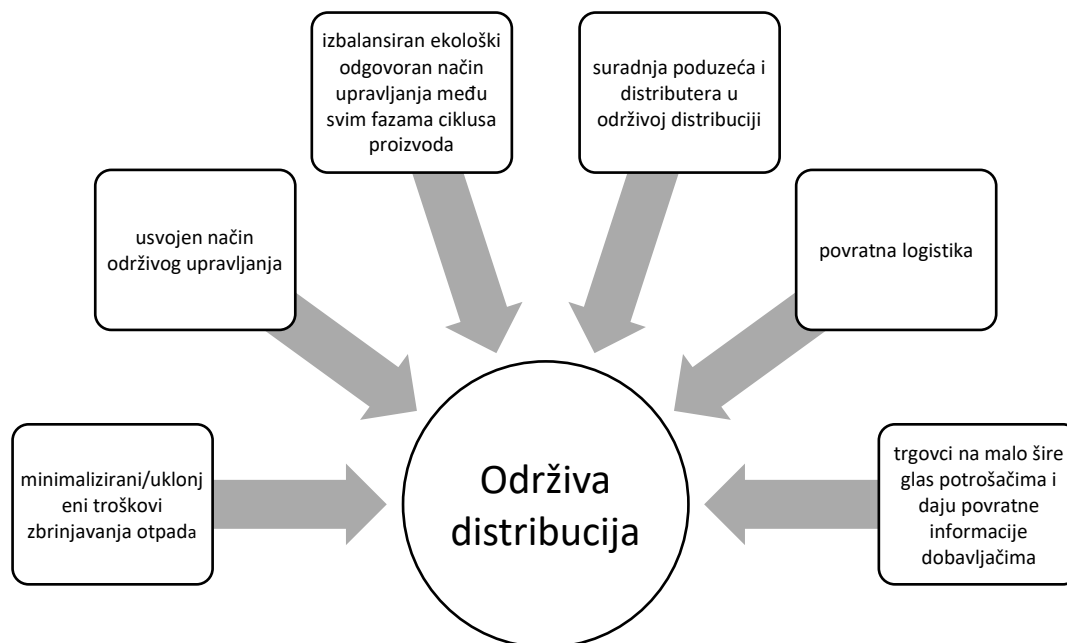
izbalansiran ekološki odgovoran način upravljanja među svim fazama ciklusa proizvoda

suradnja poduzeća i distributera u održivoj distribuciji

usvojen način održivog upravljanja

povratna logistika

minimalizirani/uklonjeni troškovi zbrinjavanja otpada

Održiva distribucija

trgovci na malo šire glas potrošačima i daju povratne informacije dobavljačima